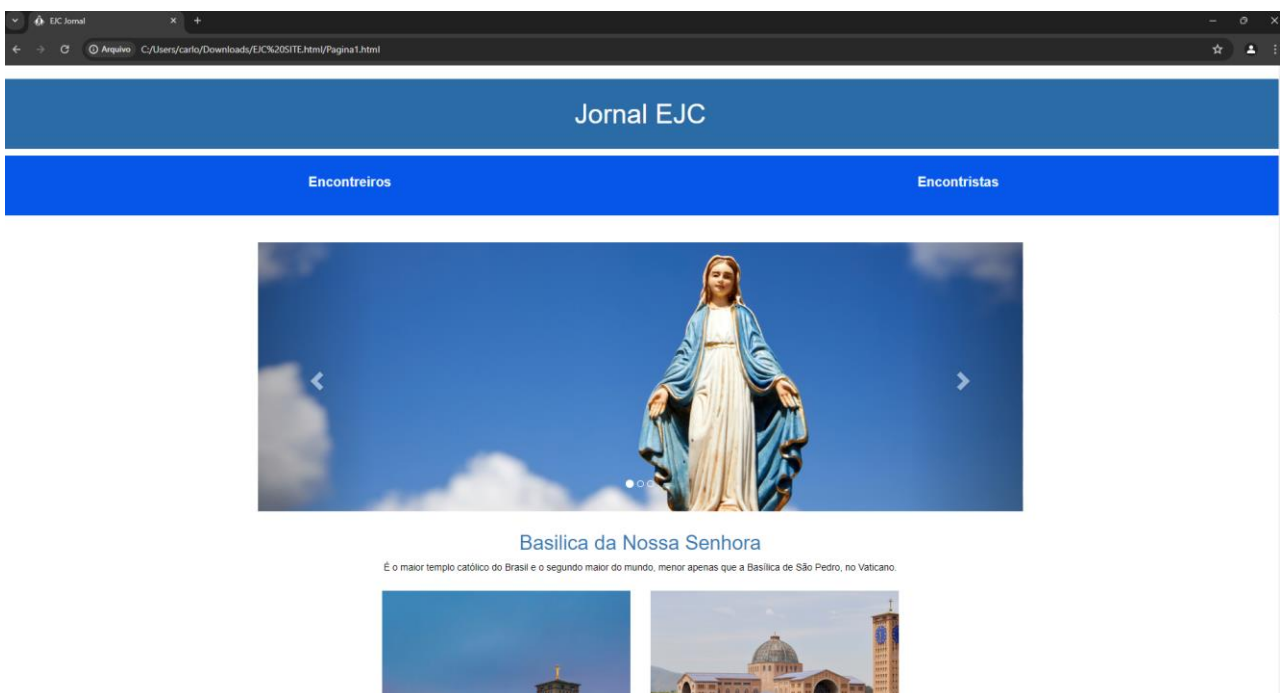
EJC Jornal

Arquivo C:/Users/carlo/Downloads/EJC%20SITE.html/Pagina1.html

Jornal EJC

Encontreiros

Encontristas

Basilica da Nossa Senhora

É o maior templo católico do Brasil e o segundo maior do mundo, menor apenas que a Basílica de São Pedro, no Vaticano.